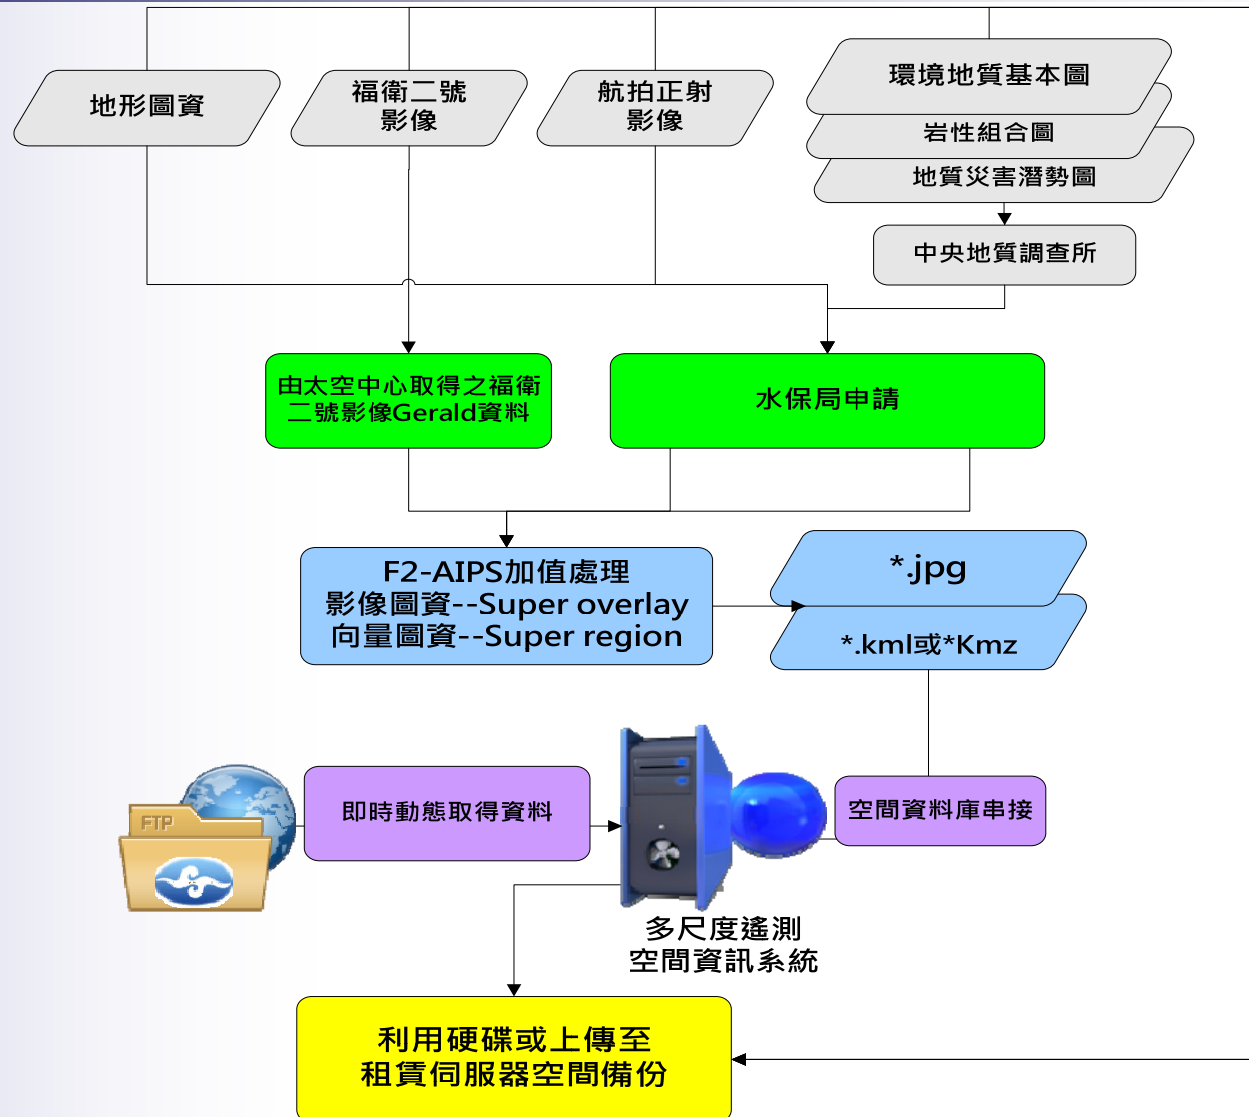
地形圖資

福衛二號影像

航拍正射影像

環境地質基本圖

岩性組合圖

地質災害潛勢圖

中央地質調查所

由太空中心取得之福衛二號影像Gerald資料

水保局申請

F2-AIPS加值處理
影像圖資--Super overlay
向量圖資--Super region

*.jpg

*.kml或*Kmz

FTP

即時動態取得資料

空間資料庫串接

多尺度遙測
空間資訊系統

利用硬碟或上傳至
租賃伺服器空間備份